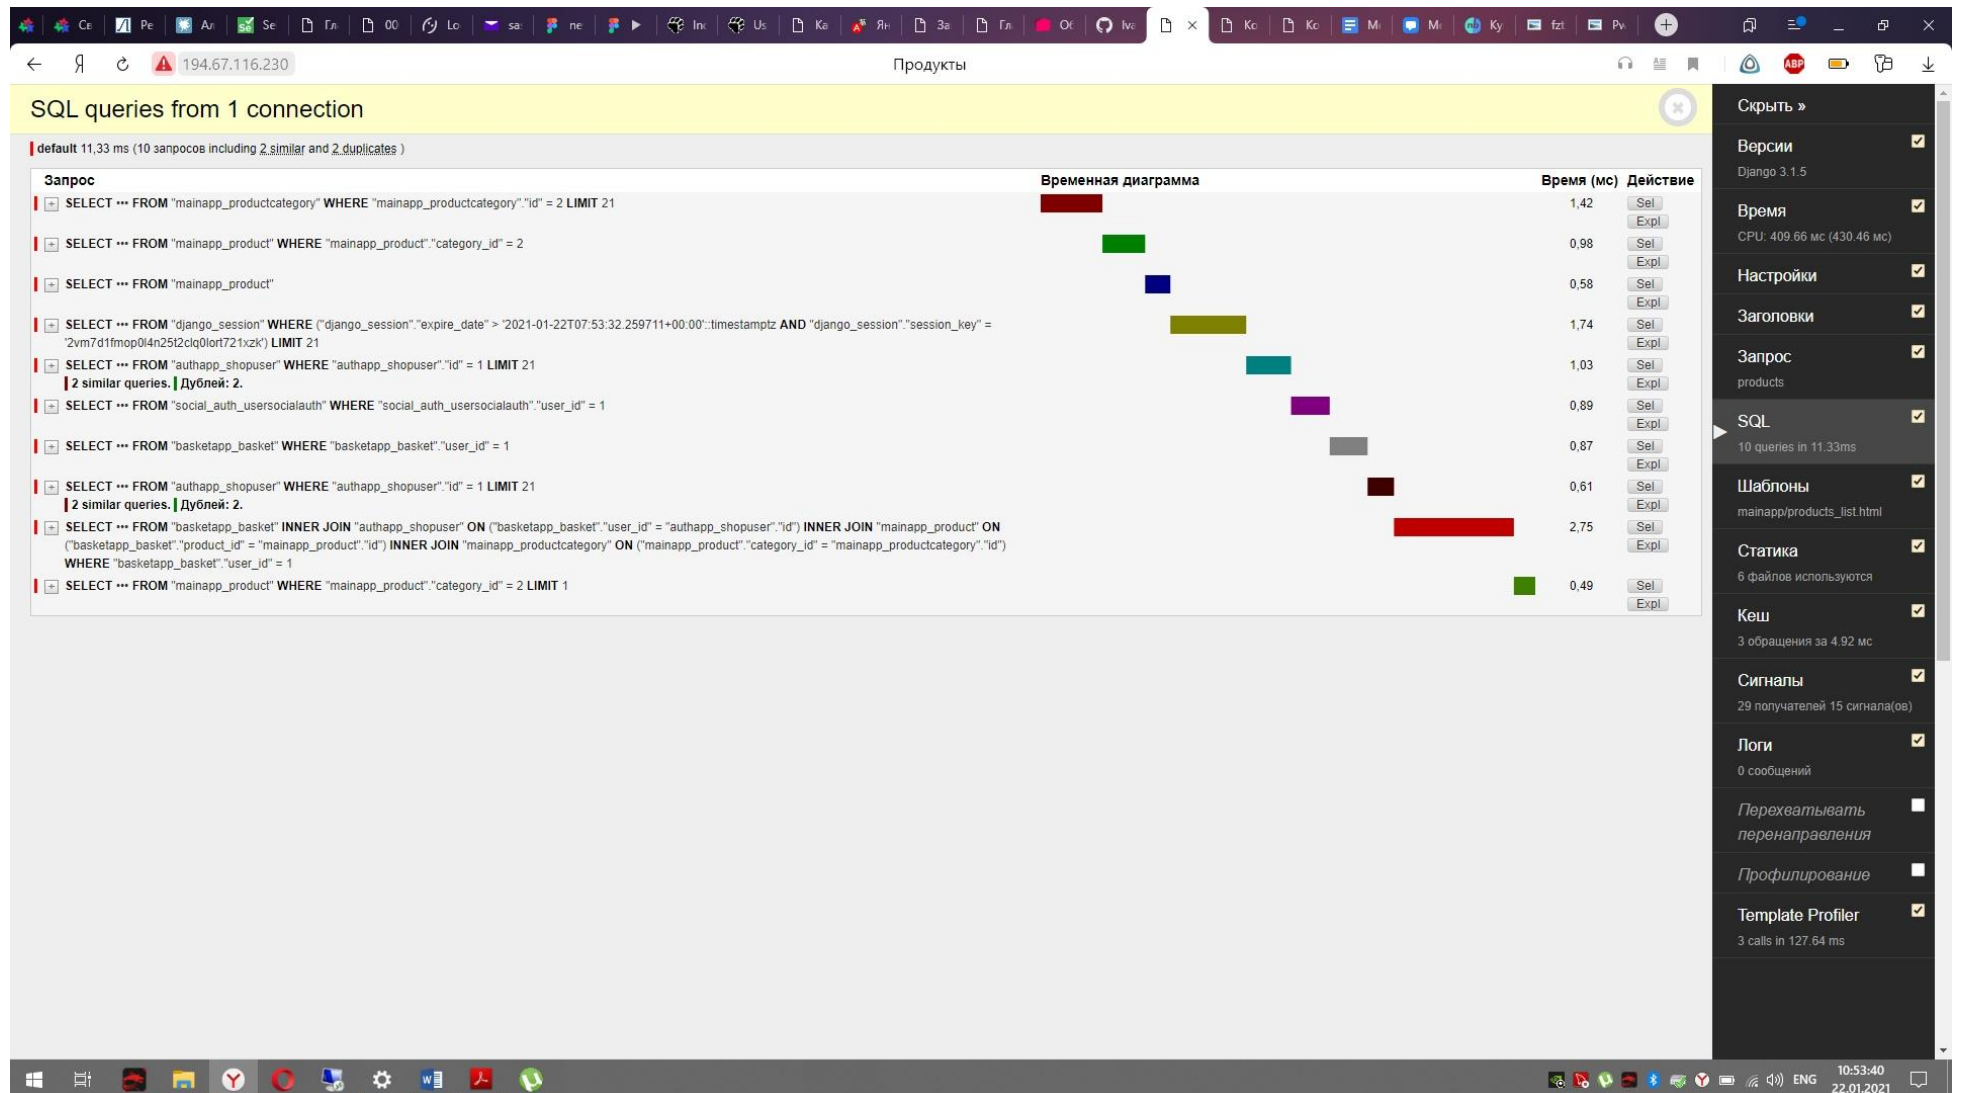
Се Ре Ar Se Гл 00 Lo sa ne In Us Ка Ян За Гл Of Iva Ко Ко М М Ку fzt Pw

Я 194.67.116.230 Продукты

SQL queries from 1 connection

default 11,33 ms (10 запросов including 2 similar and 2 duplicates )

| Запрос | Временная диаграмма | Время (мс) | Действие |
|---|---|---|---|
| SELECT ••• FROM "mainapp_productcategory" WHERE "mainapp_productcategory"."id" = 2 LIMIT 21 | | 1,42 | Sel Expl |
| SELECT ••• FROM "mainapp_product" WHERE "mainapp_product"."category_id" = 2 | | 0,98 | Sel Expl |
| SELECT ••• FROM "mainapp_product" | | 0,58 | Sel Expl |
| SELECT ••• FROM "django_session" WHERE ("django_session"."expire_date" > '2021-01-22T07:53:32.259711+00:00'::timestamptz AND "django_session"."session_key" = '2vm7d1fmop0l4n25t2clq0lort721xzk') LIMIT 21 | | 1,74 | Sel Expl |
| SELECT ••• FROM "authapp_shopuser" WHERE "authapp_shopuser"."id" = 1 LIMIT 21 2 similar queries. Дублей: 2. | | 1,03 | Sel Expl |
| SELECT ••• FROM "social_auth_usersocialauth" WHERE "social_auth_usersocialauth"."user_id" = 1 | | 0,89 | Sel Expl |
| SELECT ••• FROM "basketapp_basket" WHERE "basketapp_basket"."user_id" = 1 | | 0,87 | Sel Expl |
| SELECT ••• FROM "authapp_shopuser" WHERE "authapp_shopuser"."id" = 1 LIMIT 21 2 similar queries. Дублей: 2. | | 0,61 | Sel Expl |
| SELECT ••• FROM "basketapp_basket" INNER JOIN "authapp_shopuser" ON ("basketapp_basket"."user_id" = "authapp_shopuser"."id") INNER JOIN "mainapp_product" ON ("basketapp_basket"."product_id" = "mainapp_product"."id") INNER JOIN "mainapp_productcategory" ON ("mainapp_product"."category_id" = "mainapp_productcategory"."id") WHERE "basketapp_basket"."user_id" = 1 | | 2,75 | Sel Expl |
| SELECT ••• FROM "mainapp_product" WHERE "mainapp_product"."category_id" = 2 LIMIT 1 | | 0,49 | Sel Expl |

Скрыть »
Версии
Django 3.1.5
Время
CPU: 409.66 мс (430.46 мс)
Настройки
Заголовки
Запрос
products
SQL
10 queries in 11.33ms
Шаблоны
mainapp/products_list.html
Статика
6 файлов используются
Кеш
3 обращения за 4.92 мс
Сигналы
29 получателей 15 сигнала(ов)
Логи
0 сообщений
Перехватывать перенаправления
Профилирование
Template Profiler
3 calls in 127.64 ms

ENG 10:53:40 22.01.2021